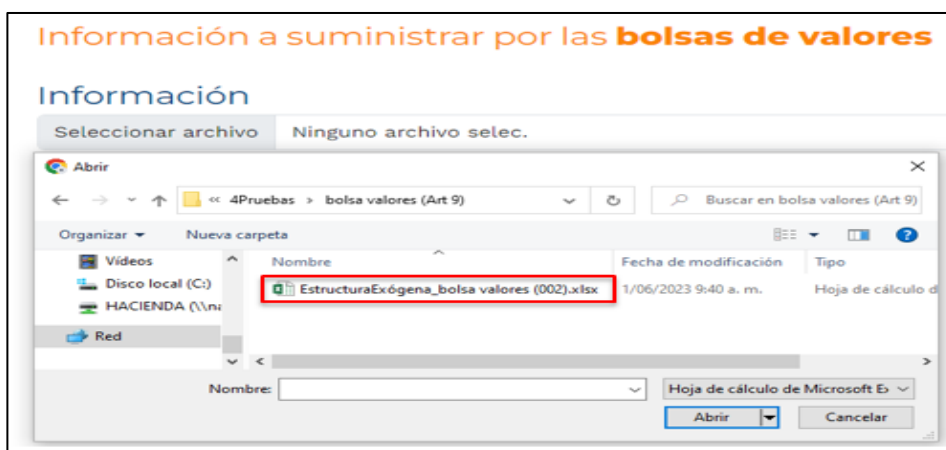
Información a suministrar por las **bolsas de valores**

Información

Seleccionar archivo Ninguno archivo selec.

Abrir

« 4Pruebas › bolsa valores (Art 9)

Buscar en bolsa valores (Art 9)

Organizar ▾ Nueva carpeta

Vídeos
Disco local (C:)
HACIENDA (\\na
Red

| Nombre | Fecha de modificación | Tipo |
|---|---|---|
| EstructuraExógena_bolsa valores (002).xlsx | 1/06/2023 9:40 a. m. | Hoja de cálculo d |

Nombre:

Hoja de cálculo de Microsoft E

Abrir

Cancelar